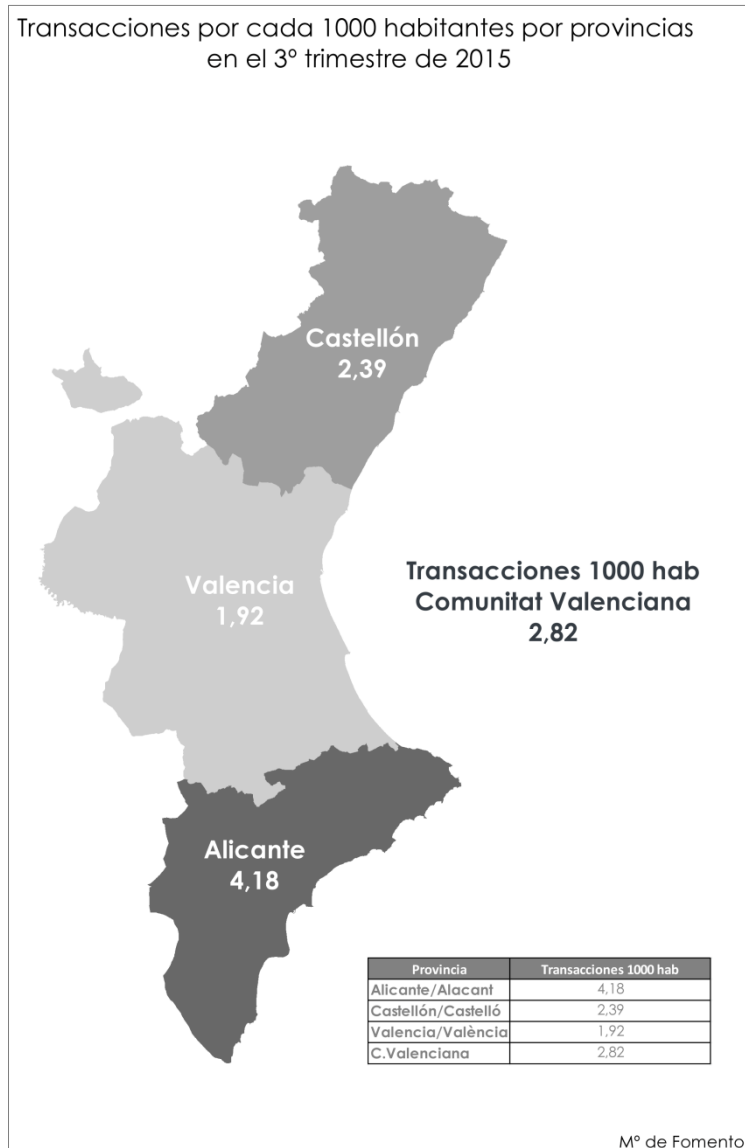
Transacciones por cada 1000 habitantes por provincias en el 3º trimestre de 2015

Castellón
2,39

Valencia
1,92

Transacciones 1000 hab
Comunitat Valenciana
2,82

Alicante
4,18

| Provincia | Transacciones 1000 hab |
|---|---|
| Alicante/Alacant | 4,18 |
| Castellón/Castelló | 2,39 |
| Valencia/València | 1,92 |
| C.Valenciana | 2,82 |

Mº de Fomento